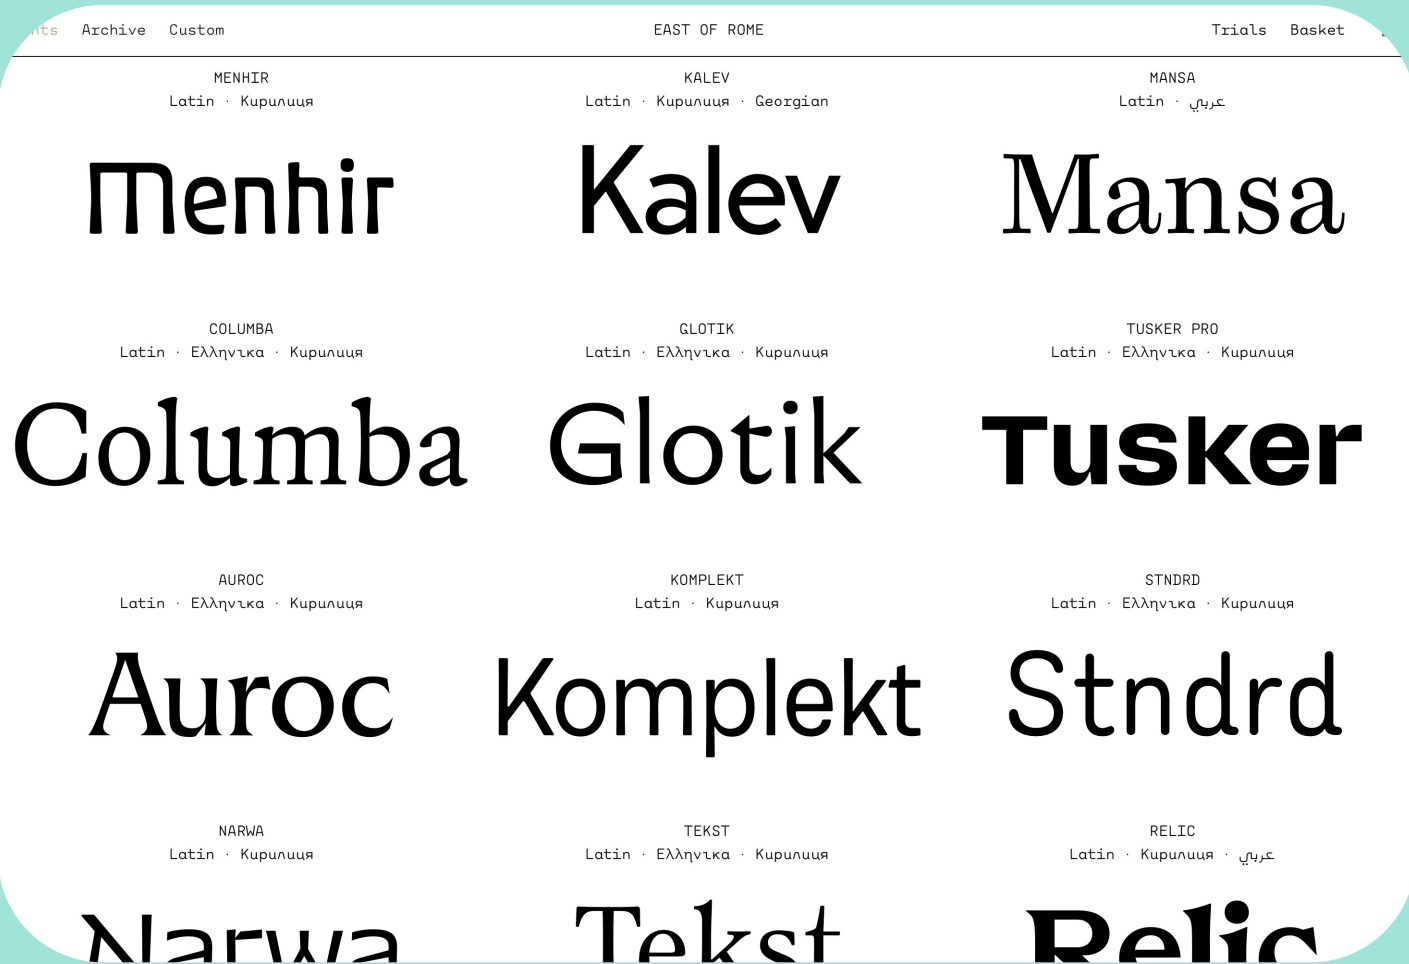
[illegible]nts Archive Custom

EAST OF ROME

Trials Basket

MENHIR
Latin · Кирилица

Menhir

KALEV
Latin · Кирилица · Georgian

Kalev

MANSA
Latin · عربي

Mansa

COLUMBA
Latin · Ελληνικα · Кирилица

Columba

GLOTIK
Latin · Ελληνικα · Кирилица

Glotik

TUSKER PRO
Latin · Ελληνικα · Кирилица

Tusker

AUROC
Latin · Ελληνικα · Кирилица

Auroc

KOMPLEKT
Latin · Кирилица

Komplekt

STNDRD
Latin · Ελληνικα · Кирилица

Stndrd

NARWA
Latin · Кирилица

Narwa

TEKST
Latin · Ελληνικα · Кирилица

Tekst

RELIC
Latin · Кирилица · عربي

Relic